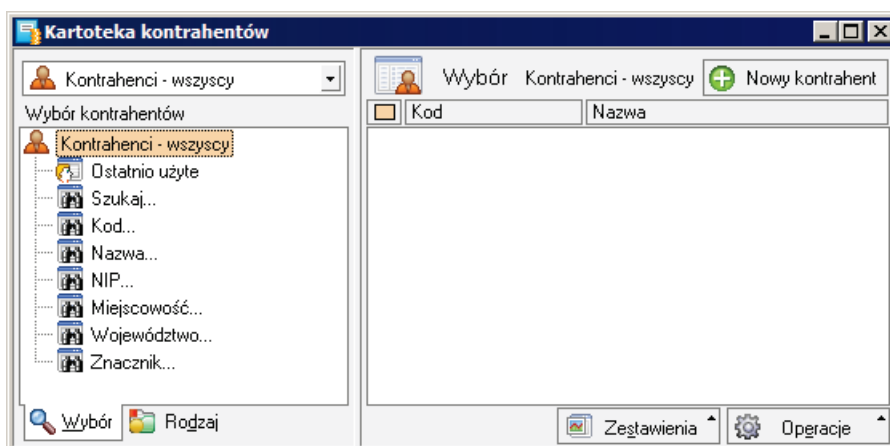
Kartoteka kontrahentów

Kontrahenci - wszyscy

Wybór kontrahentów

Kontrahenci - wszyscy
Ostatnio użyte
Szukaj...
Kod...
Nazwa...
NIP...
Miejscowość...
Województwo...
Znacznik...

Wybór
Rodzaj

Wybór Kontrahenci - wszyscy
Nowy kontrahent

| | Kod | Nazwa |
|---|---|---|

Zestawienia
Operacje